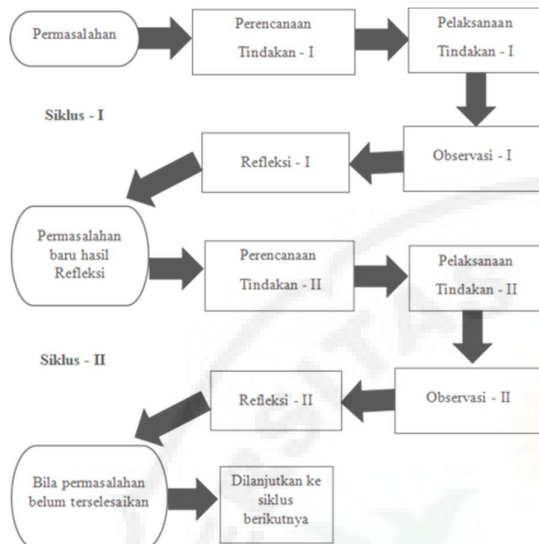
Permasalahan

Perencanaan Tindakan - I

Pelaksanaan Tindakan - I

Siklus - I

Refleksi - I

Observasi - I

Permasalahan baru hasil Refleksi

Perencanaan Tindakan - II

Pelaksanaan Tindakan - II

Siklus - II

Refleksi - II

Observasi - II

Bila permasalahan belum terselesaikan

Dilanjutkan ke siklus berikutnya